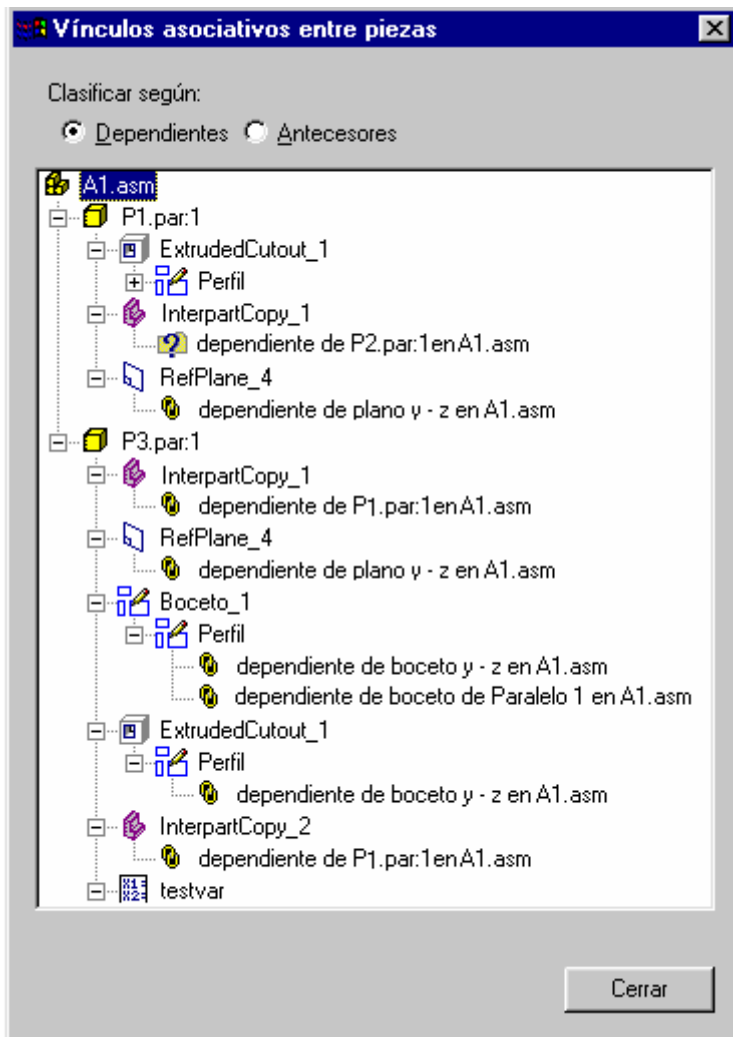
Vínculos asociativos entre piezas

Clasificar según:

Dependientes Antecesores

A1.asm
P1.par:1
ExtrudedCutout_1
Perfil
InterpartCopy_1
dependiente de P2.par:1en A1.asm
RefPlane_4
dependiente de plano y - z en A1.asm
P3.par:1
InterpartCopy_1
dependiente de P1.par:1en A1.asm
RefPlane_4
dependiente de plano y - z en A1.asm
Boceto_1
Perfil
dependiente de boceto y - z en A1.asm
dependiente de boceto de Paralelo 1 en A1.asm
ExtrudedCutout_1
Perfil
dependiente de boceto y - z en A1.asm
InterpartCopy_2
dependiente de P1.par:1en A1.asm
testvar

Cerrar